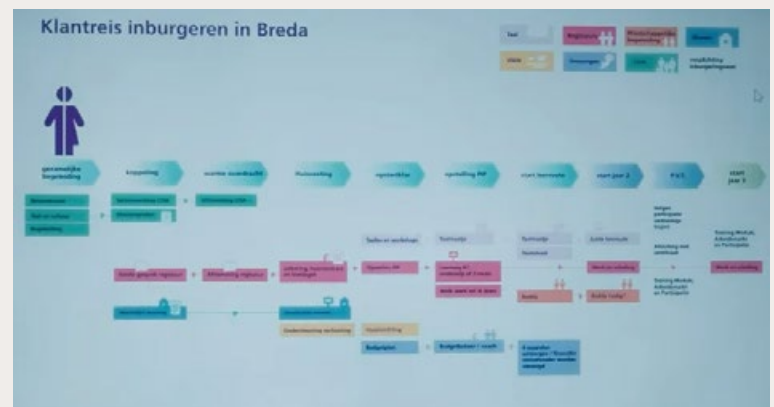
Klantreis inburgeren in Breda

Taal
Regisseur
Maatschappelijke begeleiding
Wonen
Werk
Financiën
Zorg
Inschrijving inburgeringstermijn

gemeentelijke begeleiding
koppeling
warme overdracht
huisvesting
ogenblikken
opstelling PIP
start leerroute
start jaar 2
PVT
start jaar 3

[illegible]
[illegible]
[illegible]
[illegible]
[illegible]
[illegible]

Eerste gesprek regisseur
Afstemming regisseur
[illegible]
Opstellen PIP
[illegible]
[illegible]
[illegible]
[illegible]
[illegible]
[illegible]
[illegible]

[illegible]
Ondersteuning verhuizing
Huurtoeslag
Budgetplan
Budgetbeheer / coach
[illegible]

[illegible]
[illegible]
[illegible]
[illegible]